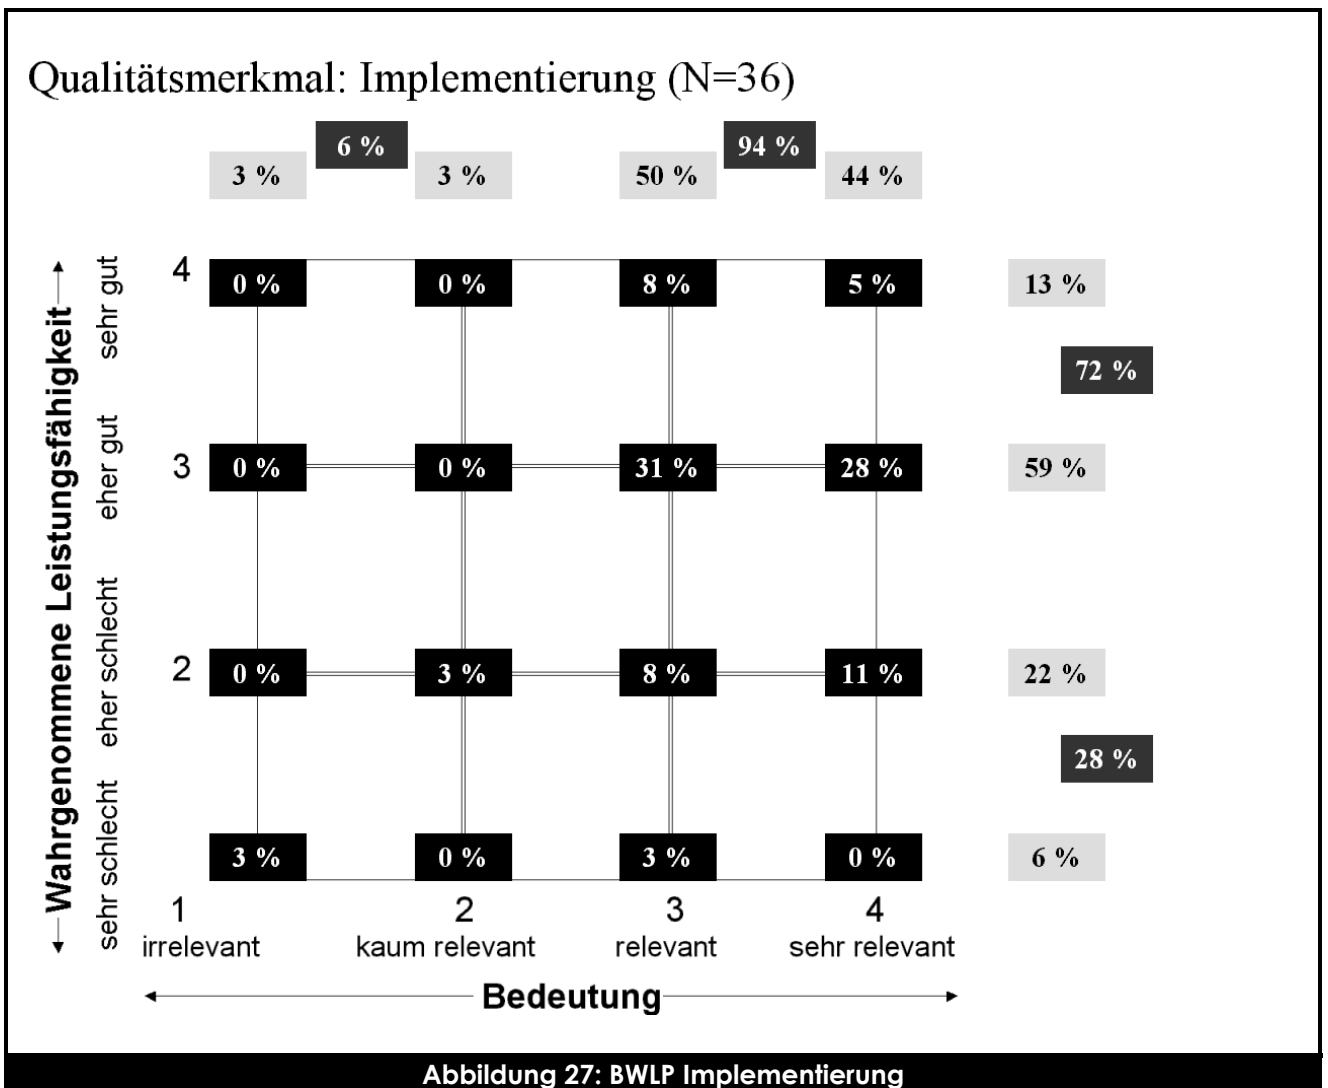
Qualitätsmerkmal: Implementierung (N=36)

6 %
3 %
3 %
94 %
50 %
44 %

Wahrgenommene Leistungsfähigkeit
sehr gut
eher gut
eher schlecht
sehr schlecht

| | 1 | 2 | 3 | 4 | |
|---|---|---|---|---|---|
| 4 | 0 % | 0 % | 8 % | 5 % | 13 % |
| 3 | 0 % | 0 % | 31 % | 28 % | 59 % |
| 2 | 0 % | 3 % | 8 % | 11 % | 22 % |
| 1 | 3 % | 0 % | 3 % | 0 % | 6 % |

72 %
28 %

1 irrelevant
2 kaum relevant
3 relevant
4 sehr relevant

Bedeutung

Abbildung 27: BWLP Implementierung